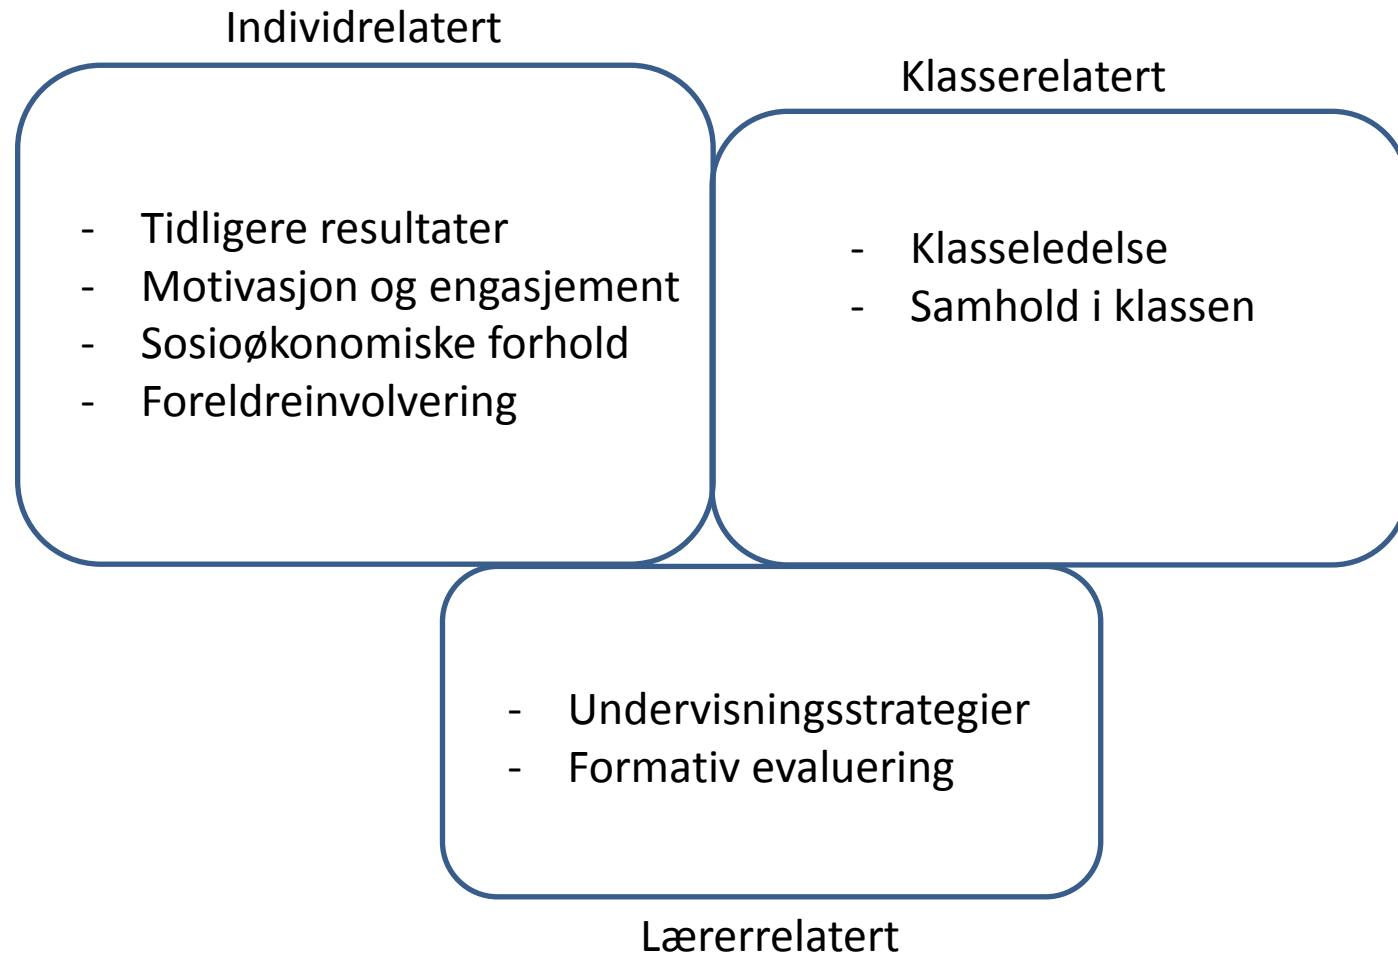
Individrelatert

- Tidligere resultater
- Motivasjon og engasjement
- Sosioøkonomiske forhold
- Foreldreinvolvering

Klasserelatert

- Klasseledelse
- Samhold i klassen

- Undervisningsstrategier
- Formativ evaluering

Lærerrelatert